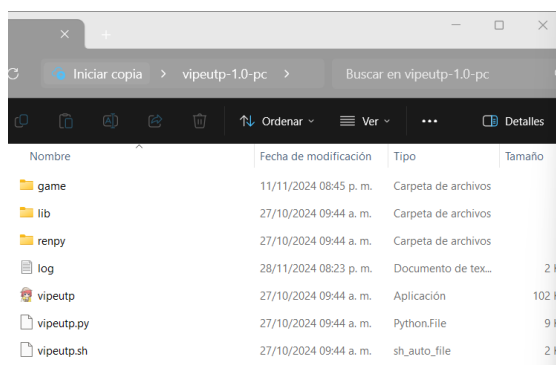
Iniciar copia > vipeutp-1.0-pc >

Buscar en vipeutp-1.0-pc

Ordenar

Ver

...

Detalles

| Nombre | Fecha de modificación | Tipo | Tamaño |
|---|---|---|---|
| game | 11/11/2024 08:45 p. m. | Carpeta de archivos | |
| lib | 27/10/2024 09:44 a. m. | Carpeta de archivos | |
| renpy | 27/10/2024 09:44 a. m. | Carpeta de archivos | |
| log | 28/11/2024 08:23 p. m. | Documento de tex... | 2 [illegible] |
| vipeutp | 27/10/2024 09:44 a. m. | Aplicación | 102 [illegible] |
| vipeutp.py | 27/10/2024 09:44 a. m. | Python.File | 9 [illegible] |
| vipeutp.sh | 27/10/2024 09:44 a. m. | sh_auto_file | 2 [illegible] |